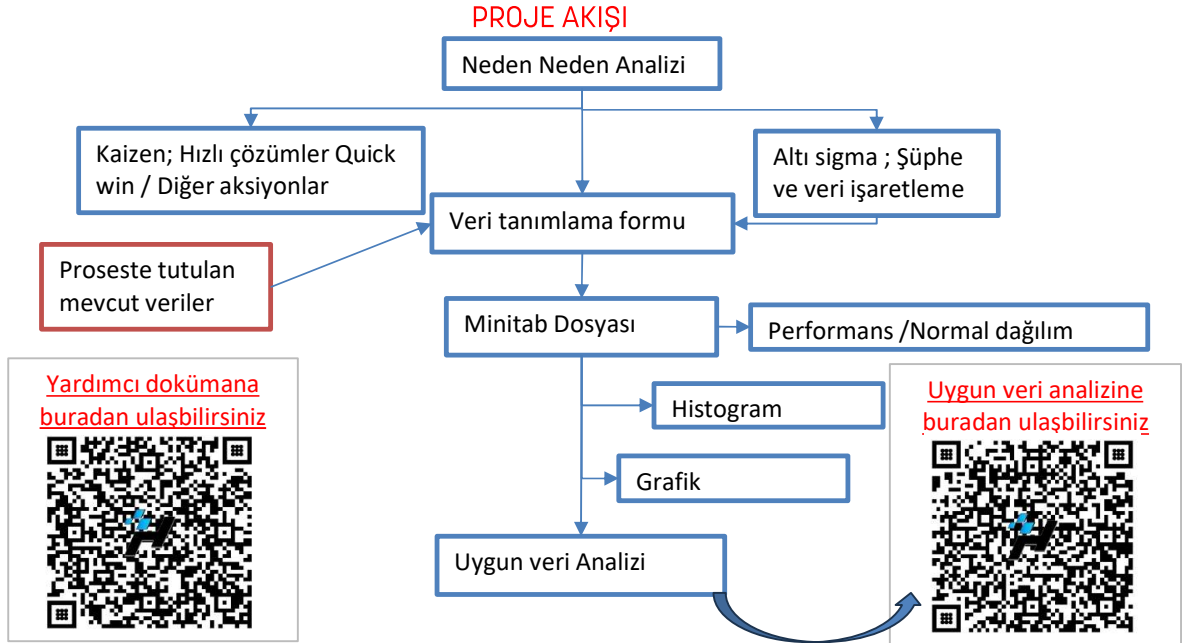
PROJE AKIŞI

Neden Neden Analizi

Kaizen; Hızlı çözümler Quick win / Diğer aksiyonlar

Altı sigma ; Şüphe ve veri işaretleme

Veri tanımlama formu

Proseste tutulan mevcut veriler

Minitab Dosyası

Performans /Normal dağılım

Yardımcı dokümana buradan ulaşbilirsiniz

Histogram

Uygun veri analizine buradan ulaşbilirsiniz

Grafik

Uygun veri Analizi